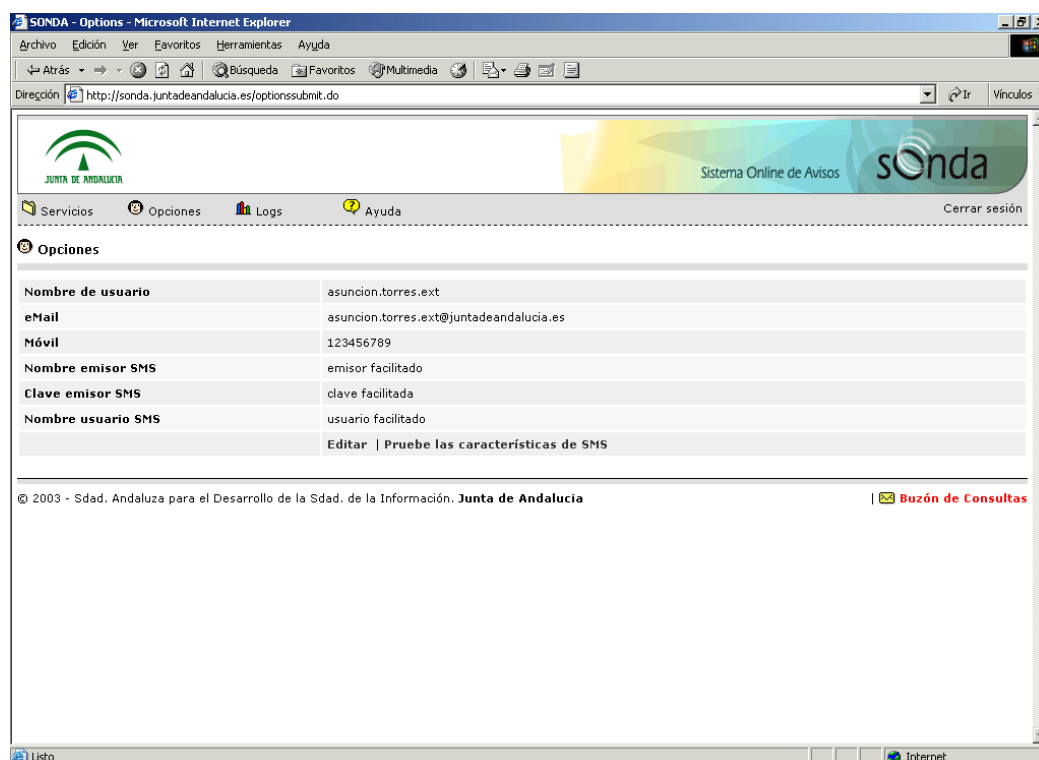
SONDA - Options - Microsoft Internet Explorer

Archivo Edición Ver Favoritos Herramientas Ayuda

Atrás Búsqueda Favoritos Multimedia

Dirección http://sonda.juntadeandalucia.es/optionssubmit.do Ir Vínculos

JUNTA DE ANDALUCIA

Sistema Online de Avisos sonda

Servicios Opciones Logs Ayuda Cerrar sesión

Opciones

| | |
|---|---|
| Nombre de usuario | asuncion.torres.ext |
| eMail | asuncion.torres.ext@juntadeandalucia.es |
| Móvil | 123456789 |
| Nombre emisor SMS | emisor facilitado |
| Clave emisor SMS | clave facilitada |
| Nombre usuario SMS | usuario facilitado |
| | Editar \| Pruebe las características de SMS |

© 2003 - Sdad. Andaluza para el Desarrollo de la Sdad. de la Información. Junta de Andalucia

| Buzón de Consultas

Listo Internet